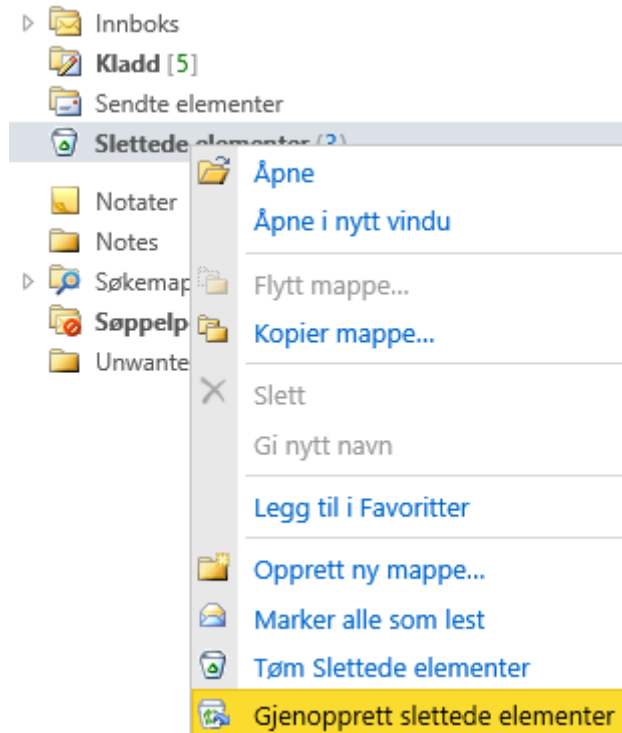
Innboks
Kladd [5]
Sendte elementer
Slettede elementer (3)
Notater
Notes
Søkemap
Søppelp
Unwante

Åpne
Åpne i nytt vindu
Flytt mappe...
Kopier mappe...
Slett
Gi nytt navn
Legg til i Favoritter
Opprett ny mappe...
Marker alle som lest
Tøm Slettede elementer
Gjenopprett slettede elementer